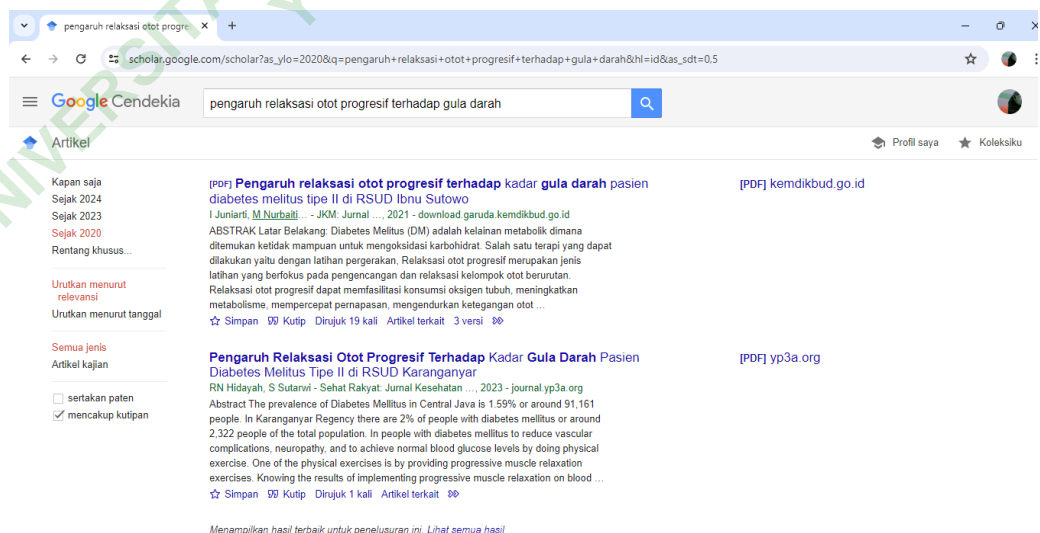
pengaruh relaksasi otot progre ×
+

scholar.google.com/scholar?as_ylo=2020&q=pengaruh+relaksasi+otot+progresif+terhadap+gula+darah&hl=id&as_sdt=0,5

Google Cendekia

pengaruh relaksasi otot progresif terhadap gula darah

Artikel

Profil saya
Koleksiku

Kapan saja
Sejak 2024
Sejak 2023
Sejak 2020
Rentang khusus...

Urutkan menurut relevansi
Urutkan menurut tanggal

Semua jenis
Artikel kajian

sertakan paten
mencakup kutipan

[PDF] Pengaruh relaksasi otot progresif terhadap kadar gula darah pasien diabetes melitus tipe II di RSUD Ibnu Sutowo

[PDF] kemdikbud.go.id

I Juniarti, M Nurbaiti... - JKM: Jurnal ..., 2021 - download.garuda.kemdikbud.go.id

ABSTRAK Latar Belakang: Diabetes Mellitus (DM) adalah kelainan metabolik dimana ditemukan ketidak mampuan untuk mengoksidasi karbohidrat. Salah satu terapi yang dapat dilakukan yaitu dengan latihan pergerakan, Relaksasi otot progresif merupakan jenis latihan yang berfokus pada pengencangan dan relaksasi kelompok otot berurutan. Relaksasi otot progresif dapat memfasilitasi konsumsi oksigen tubuh, meningkatkan metabolisme, mempercepat pernapasan, mengendurkan ketegangan otot ...

Simpan Kutip Dirujuk 19 kali Artikel terkait 3 versi

Pengaruh Relaksasi Otot Progresif Terhadap Kadar Gula Darah Pasien Diabetes Melitus Tipe II di RSUD Karanganyar

[PDF] yp3a.org

RN Hidayah, S Sutarwi - Sehat Rakyat: Jurnal Kesehatan ..., 2023 - journal.yp3a.org

Abstract The prevalence of Diabetes Mellitus in Central Java is 1.59% or around 91,161 people. In Karanganyar Regency there are 2% of people with diabetes mellitus or around 2,322 people of the total population. In people with diabetes mellitus to reduce vascular complications, neuropathy, and to achieve normal blood glucose levels by doing physical exercise. One of the physical exercises is by providing progressive muscle relaxation exercises. Knowing the results of implementing progressive muscle relaxation on blood ...

Simpan Kutip Dirujuk 1 kali Artikel terkait

Menampilkan hasil terbaik untuk penelusuran ini. Lihat semua hasil